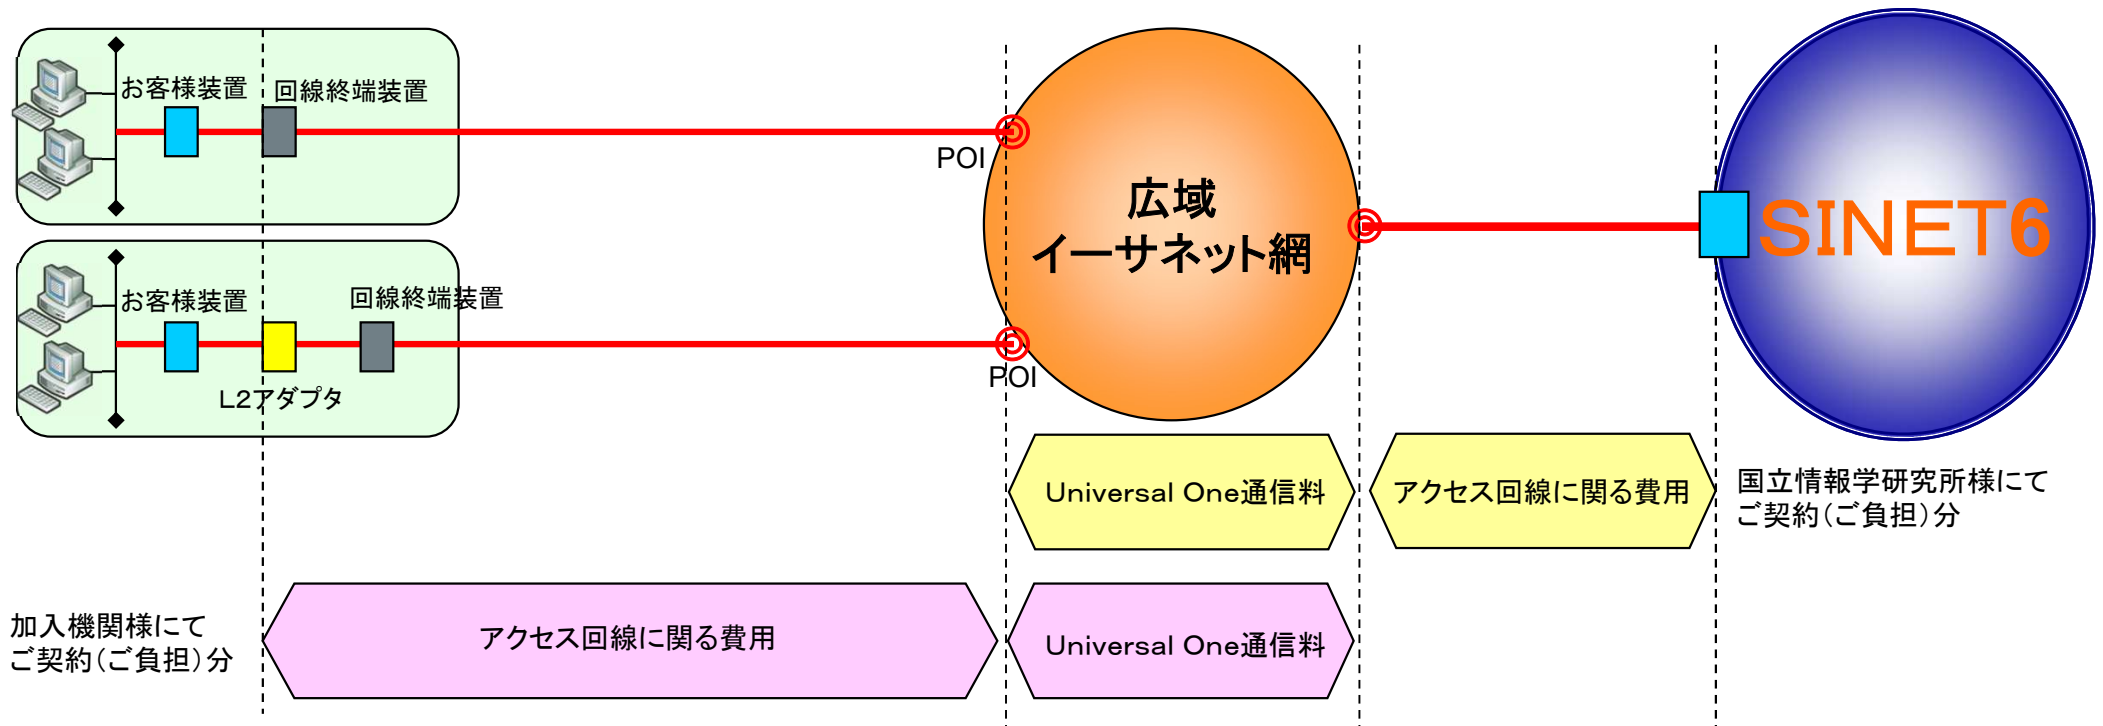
お客様装置
回線終端装置
POI
広域
イーサネット網
SINET6
お客様装置
回線終端装置
L2アダプタ
POI
Universal One通信料
アクセス回線に関る費用
国立情報学研究所様にてご契約(ご負担)分
加入機関様にてご契約(ご負担)分
アクセス回線に関る費用
Universal One通信料